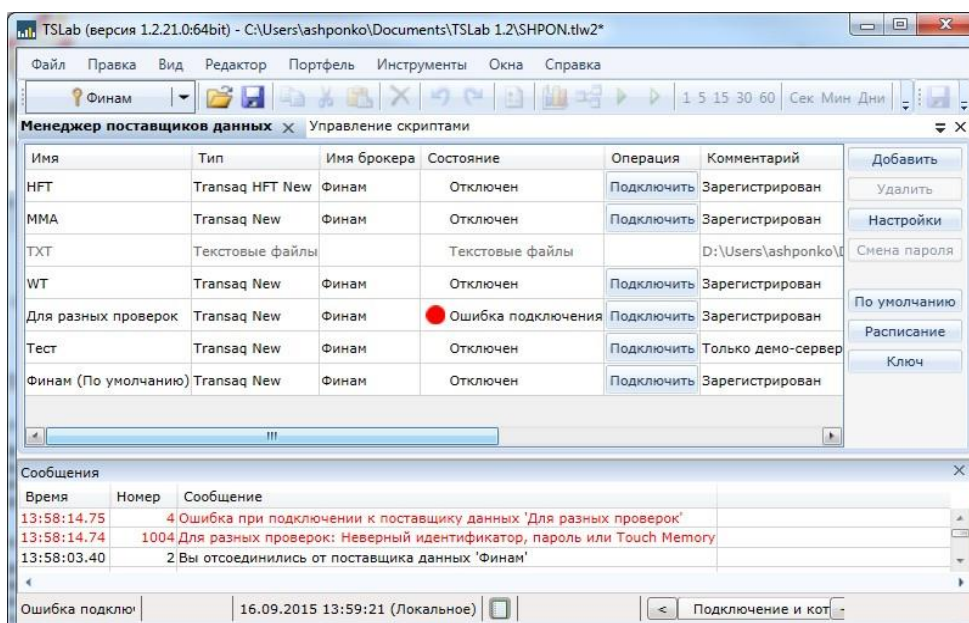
TSLab (версия 1.2.21.0:64bit) - C:\Users\ashponko\Documents\TSLab 1.2\SHPON.tlw2*

Файл Правка Вид Редактор Портфель Инструменты Окна Справка

Финам

1 5 15 30 60 Сек Мин Дни

Менеджер поставщиков данных × Управление скриптами

| Имя | Тип | Имя брокера | Состояние | Операция | Комментарий |
|---|---|---|---|---|---|
| HFT | Transaq HFT New | Финам | Отключен | Подключить | Зарегистрирован |
| MMA | Transaq New | Финам | Отключен | Подключить | Зарегистрирован |
| TXT | Текстовые файлы | | Текстовые файлы | | D:\Users\ashponko\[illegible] |
| WT | Transaq New | Финам | Отключен | Подключить | Зарегистрирован |
| Для разных проверок | Transaq New | Финам | Ошибка подключения | Подключить | Зарегистрирован |
| Тест | Transaq New | Финам | Отключен | Подключить | Только демо-сервер |
| Финам (По умолчанию) | Transaq New | Финам | Отключен | Подключить | Зарегистрирован |

Добавить
Удалить
Настройки
Смена пароля
По умолчанию
Расписание
Ключ

Сообщения

| Время | Номер | Сообщение |
|---|---|---|
| 13:58:14.75 | 4 | Ошибка при подключении к поставщику данных 'Для разных проверок' |
| 13:58:14.74 | 1004 | Для разных проверок: Неверный идентификатор, пароль или Touch Memory |
| 13:58:03.40 | 2 | Вы отсоединились от поставщика данных 'Финам' |

Ошибка подклю | 16.09.2015 13:59:21 (Локальное) | < | Подключение и кот